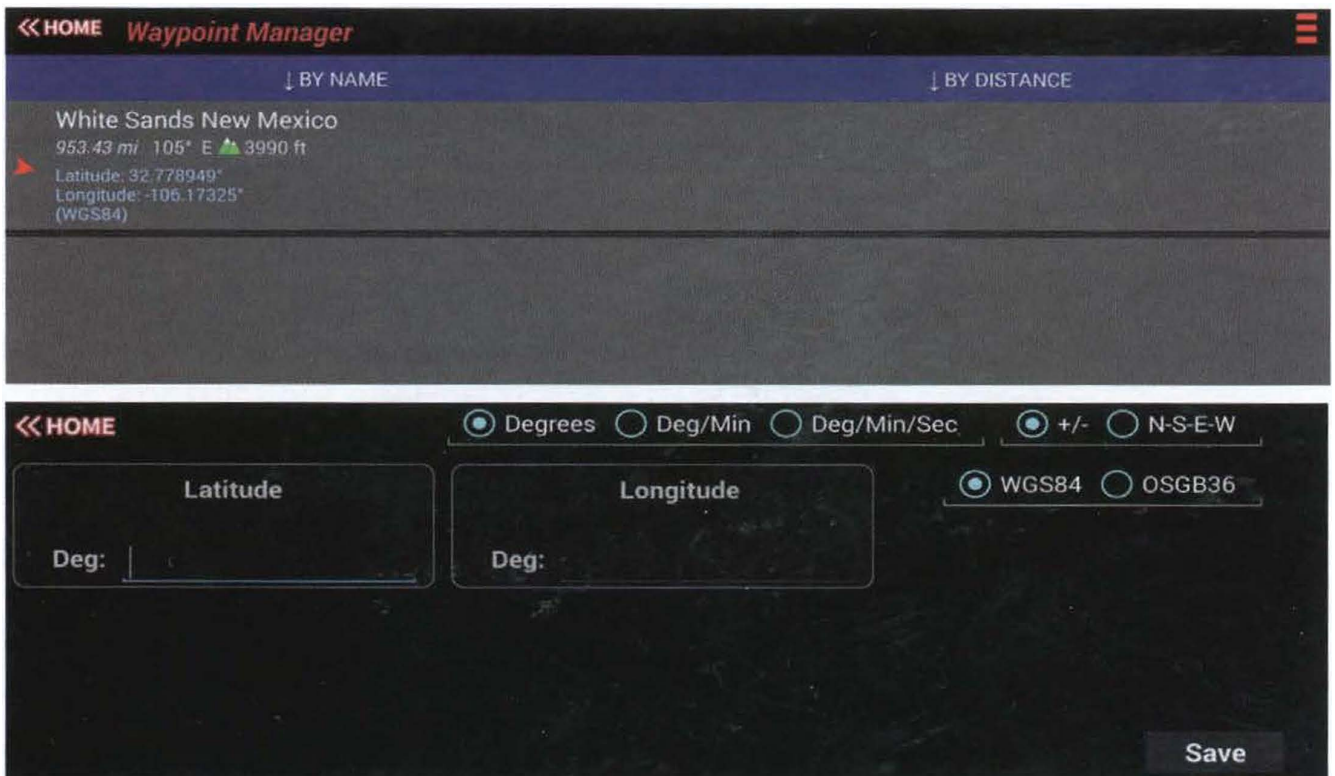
« HOME Waypoint Manager

↓BY NAME

↓BY DISTANCE

White Sands New Mexico

953.43 mi 105° E 3990 ft

Latitude: 32.778949°
Longitude: -106.17325°
(WGS84)

« HOME

Degrees Deg/Min Deg/Min/Sec

+/- N-S-E-W

WGS84 OSGB36

Latitude

Deg:

Longitude

Deg:

Save